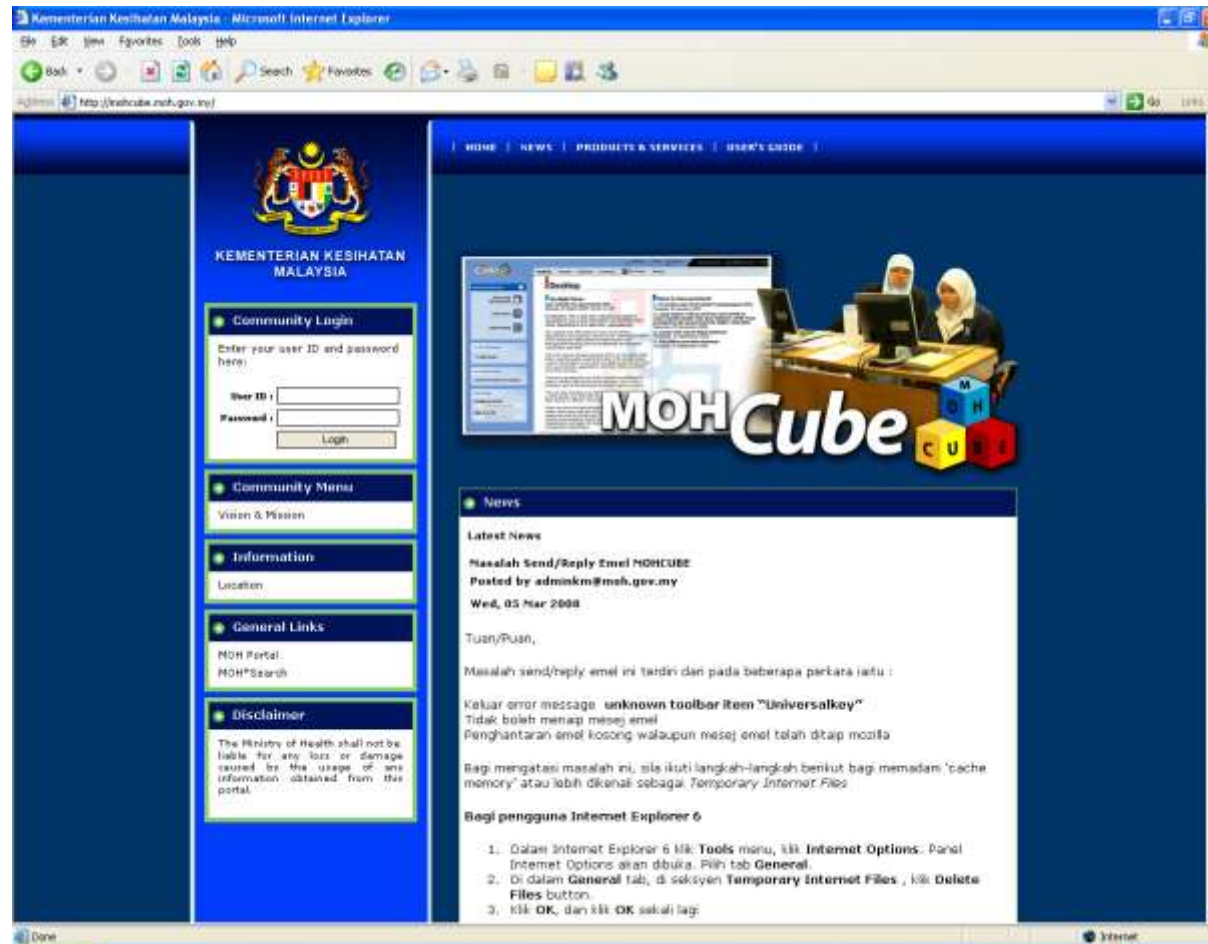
Kementerian Kesihatan Malaysia - Microsoft Internet Explorer

File Edit View Favorites Tools Help

Back Search Favorites

Address http://mohcube.moh.gov.my/

Go Links

HOME | NEWS | PRODUCTS & SERVICES | USER'S GUIDE |

KEMENTERIAN KESIHATAN MALAYSIA

Community Login

Enter your user ID and password here:

User ID :
Password :
Login

Community Menu

Vision & Mission

Information

Location

General Links

MOH Portal
MOH*Search

Disclaimer

The Ministry of Health shall not be liable for any loss or damage caused by the usage of any information obtained from this portal.

MOHCube

News

Latest News

Masalah Send/Reply Emel MOHCUBE
Posted by adminkm@moh.gov.my
Wed, 05 Mar 2008

Tuan/Puan,

Masalah send/reply emel ini terdiri dari pada beberapa perkara iaitu :

Keluar error message unknown toolbar item "Universalkey"
Tidak boleh menaip mesej emel
Penghantaran emel kosong walaupun mesej emel telah ditaip mozilla

Bagi mengatasi masalah ini, sila ikuti langkah-langkah berikut bagi memadam 'cache memory' atau lebih dikenali sebagai Temporary Internet Files

Bagi pengguna Internet Explorer 6

1. Dalam Internet Explorer 6 klik Tools menu, klik Internet Options. Panel Internet Options akan dibuka. Pilih tab General.
2. Di dalam General tab, di seksyen Temporary Internet Files , klik Delete Files button.
3. Klik OK, dan klik OK sekali lagi

Done

Internet